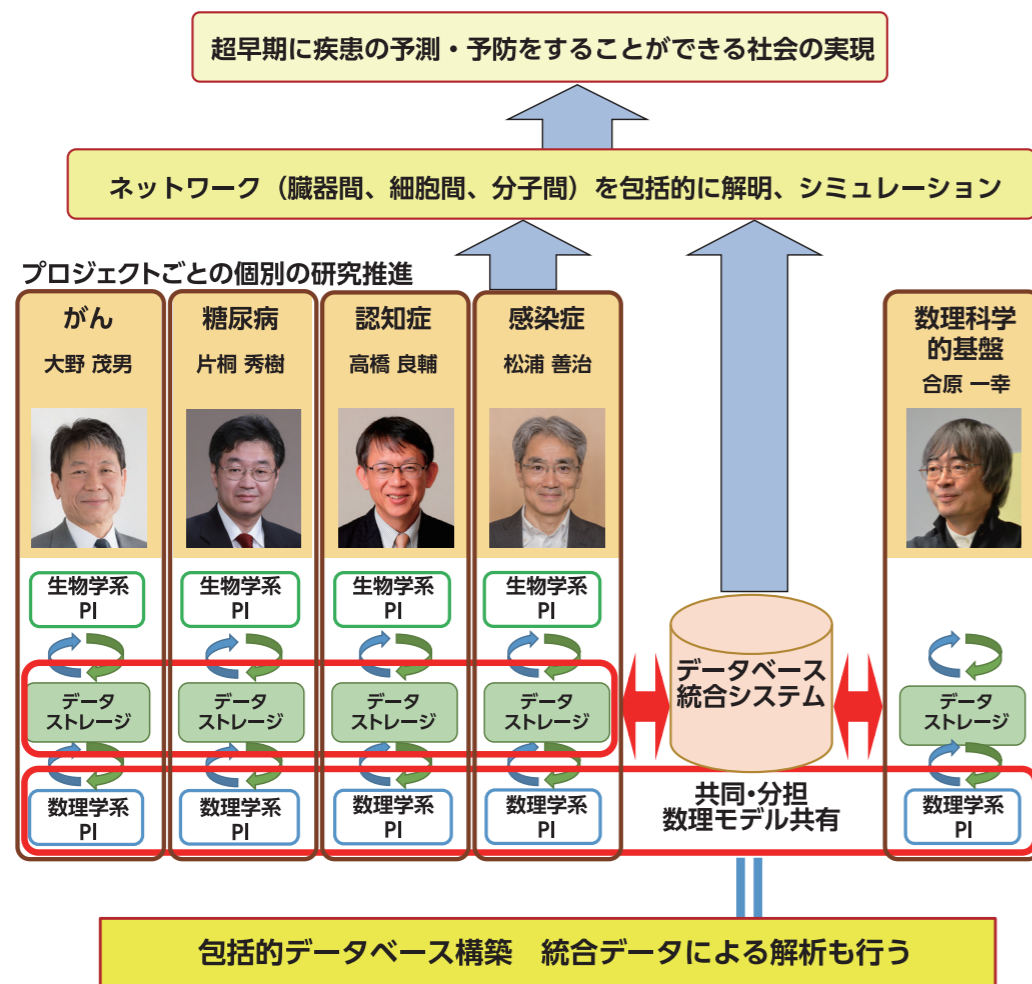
超早期に疾患の予測・予防をすることができる社会の実現

ネットワーク（臓器間、細胞間、分子間）を包括的に解明、シミュレーション

プロジェクトごとの個別の研究推進

がん
大野 茂男
生物学系
PI
データ
ストレージ
数理学系
PI

糖尿病
片桐 秀樹
生物学系
PI
データ
ストレージ
数理学系
PI

認知症
高橋 良輔
生物学系
PI
データ
ストレージ
数理学系
PI

感染症
松浦 善治
生物学系
PI
データ
ストレージ
数理学系
PI

データベース
統合システム

共同・分担
数理モデル共有

数理科学
的基盤
合原 一幸
データ
ストレージ
数理学系
PI

包括的データベース構築　統合データによる解析も行う